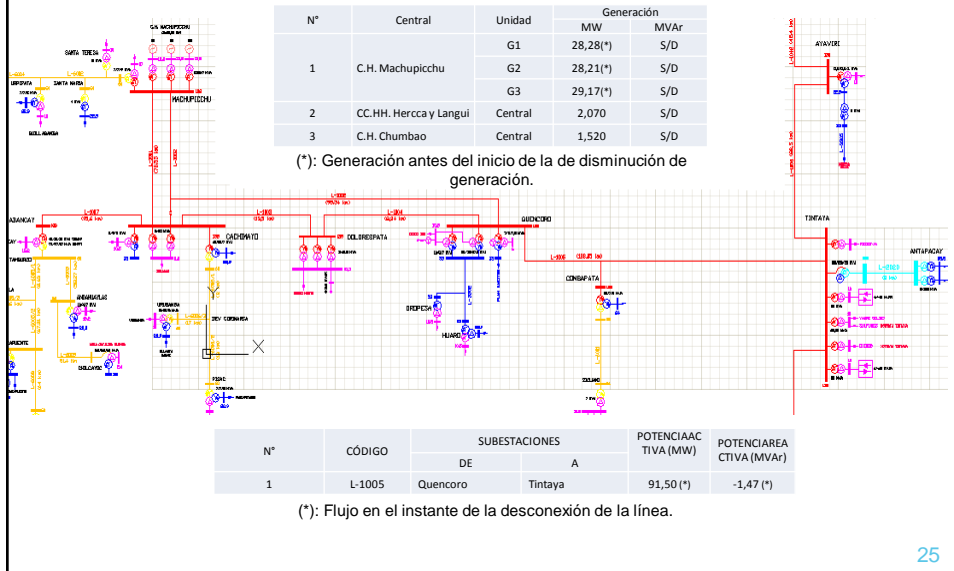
| N° | Central | Unidad | Generación MW | Generación MVAr |
|---|---|---|---|---|
| 1 | C.H. Machupicchu | G1 | 28,28(*) | S/D |
|  |  | G2 | 28,21(*) | S/D |
|  |  | G3 | 29,17(*) | S/D |
| 2 | CC.HH. Hercca y Langui | Central | 2,070 | S/D |
| 3 | C.H. Chumbao | Central | 1,520 | S/D |

(*): Generación antes del inicio de la de disminución de generación.

C.H. MACHUPICCHU
SANTA TERESA
URIPATA
SANTA MARIA
MACHUPICCHU
ABANCAY
TAMBURCO
ANDAHUAYLAS
CHILCAYOC
CACHIMAYO
DOLORESPATA
QUENCORO
ORCOPAMPA
DEV. CORCARSA
PISAC
COMBAPATA
HUARO
ONOCORA
AYAVIRI
TINTAYA
ANTAPACCAY
L-1005
L-1001
L-1002
L-1003
L-1004
L-1006

| N° | CÓDIGO | SUBESTACIONES DE | SUBESTACIONES A | POTENCIAACTIVA (MW) | POTENCIAREACTIVA (MVAr) |
|---|---|---|---|---|---|
| 1 | L-1005 | Quencoro | Tintaya | 91,50 (*) | -1,47 (*) |

(*): Flujo en el instante de la desconexión de la línea.

25